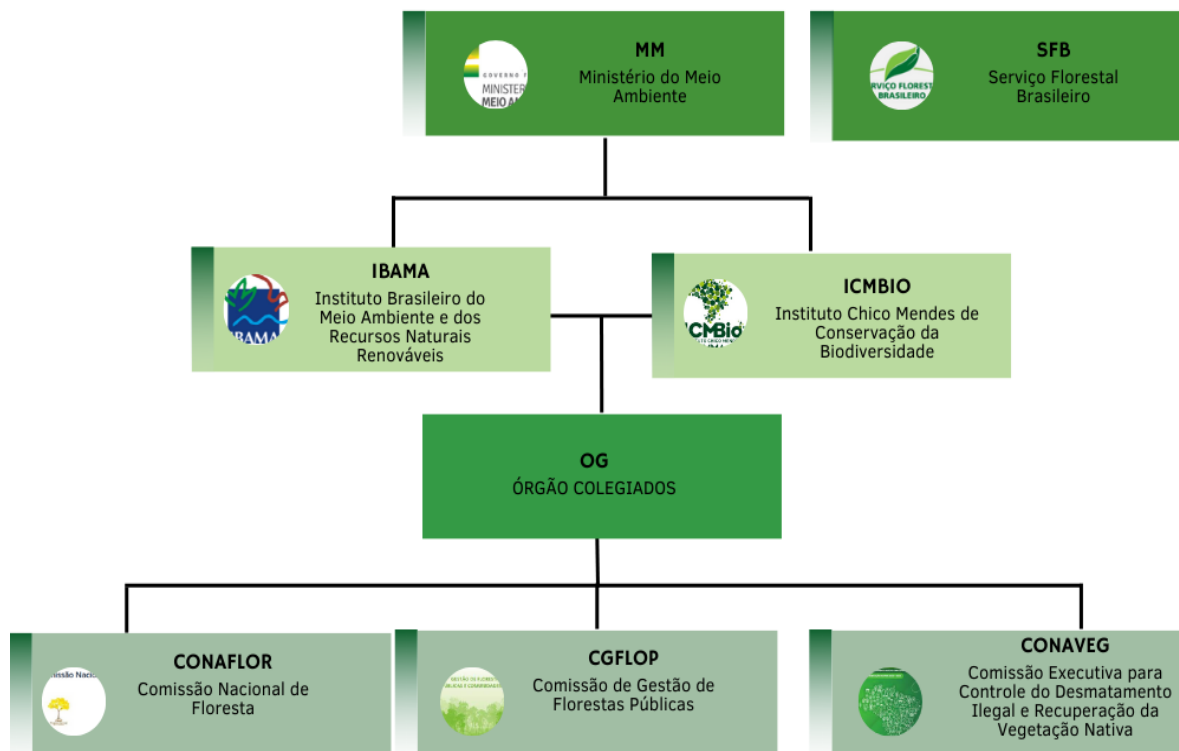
GOVERNO F
MINISTER
MEIO AI

MM
Ministério do Meio Ambiente

RVIÇO FLOREST
BRASILEIRO

SFB
Serviço Florestal Brasileiro

IBAMA

IBAMA
Instituto Brasileiro do Meio Ambiente e dos Recursos Naturais Renováveis

ICMBio

ICMBIO
Instituto Chico Mendes de Conservação da Biodiversidade

OG
ÓRGÃO COLEGIADOS

missão Nacio

CONAFLOR
Comissão Nacional de Floresta

CGFLOP
Comissão de Gestão de Florestas Públicas

CONAVEG
Comissão Executiva para Controle do Desmatamento Ilegal e Recuperação da Vegetação Nativa